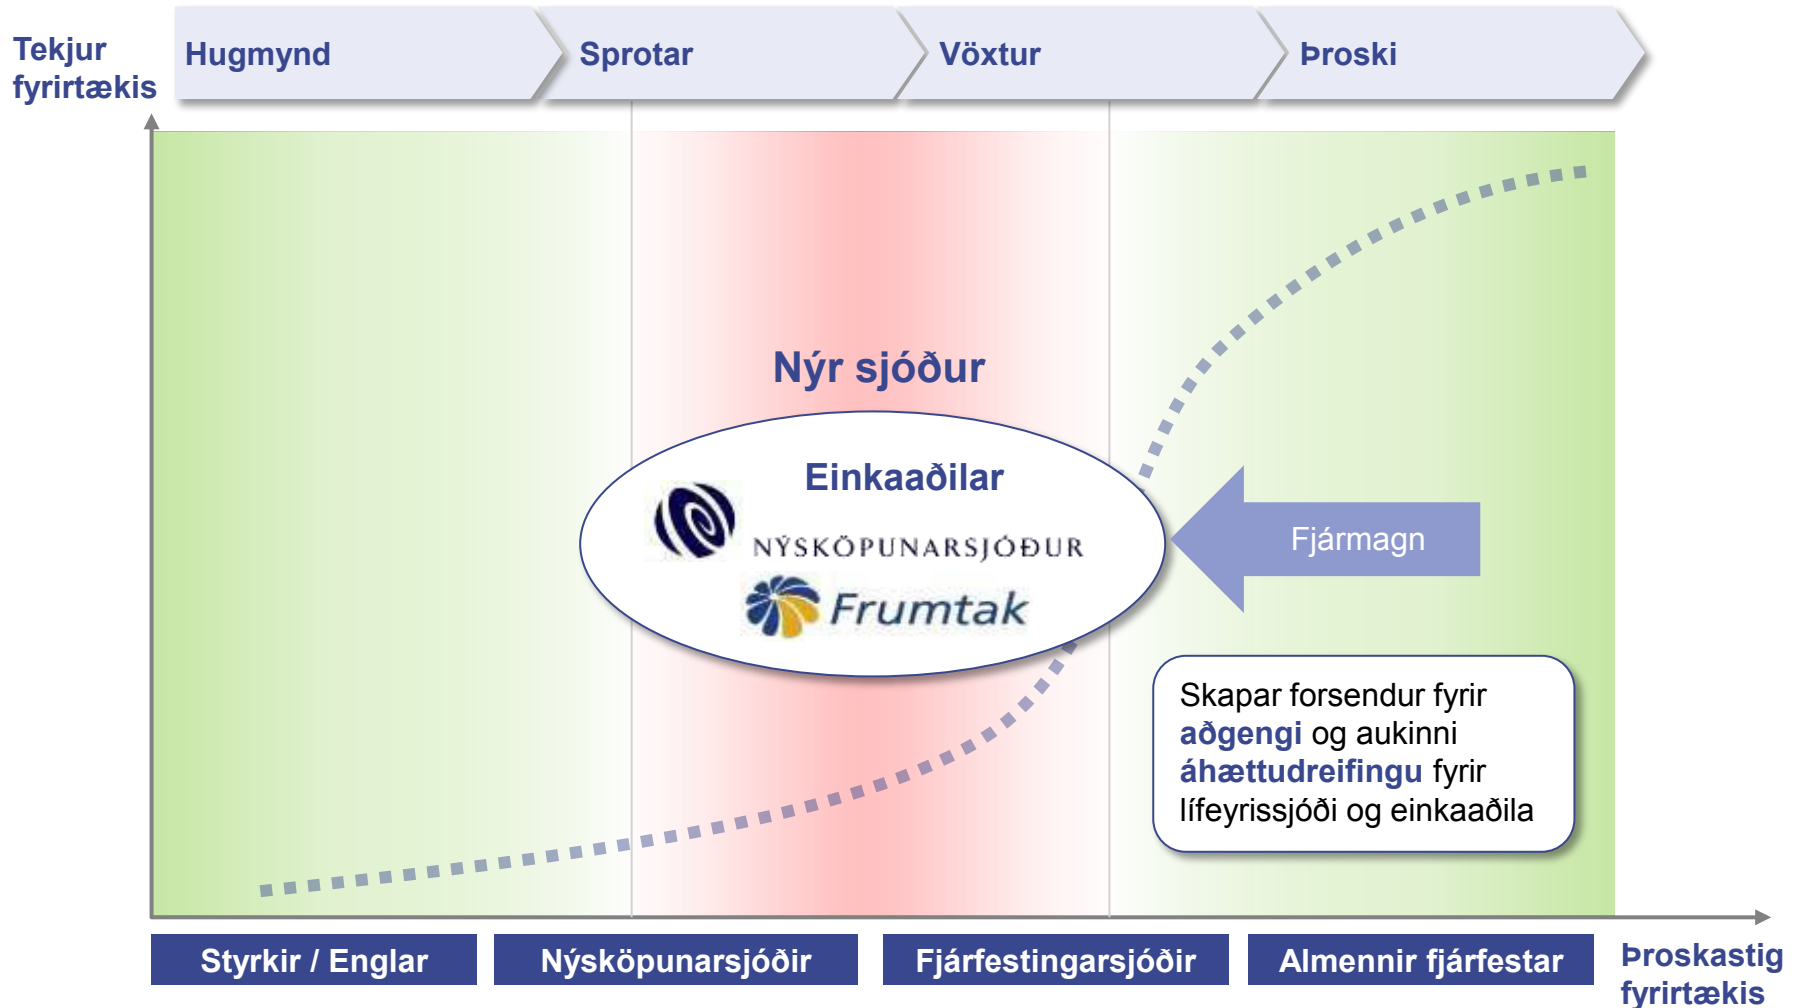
Tekjur fyrirtækis

Hugmynd

Sprotar

Vöxtur

Þroski

Nýr sjóður

Einkaaðilar

NÝSKÖPUNARSJÓÐUR

Frumtak

Fjármagn

Skapar forsendur fyrir **aðgengi** og aukinni **áhættudreifingu** fyrir lífeyrissjóði og einkaaðila

Styrkir / Englar

Nýsköpunarsjóðir

Fjárfestingarsjóðir

Almennir fjárfestar

Þroskastig fyrirtækis